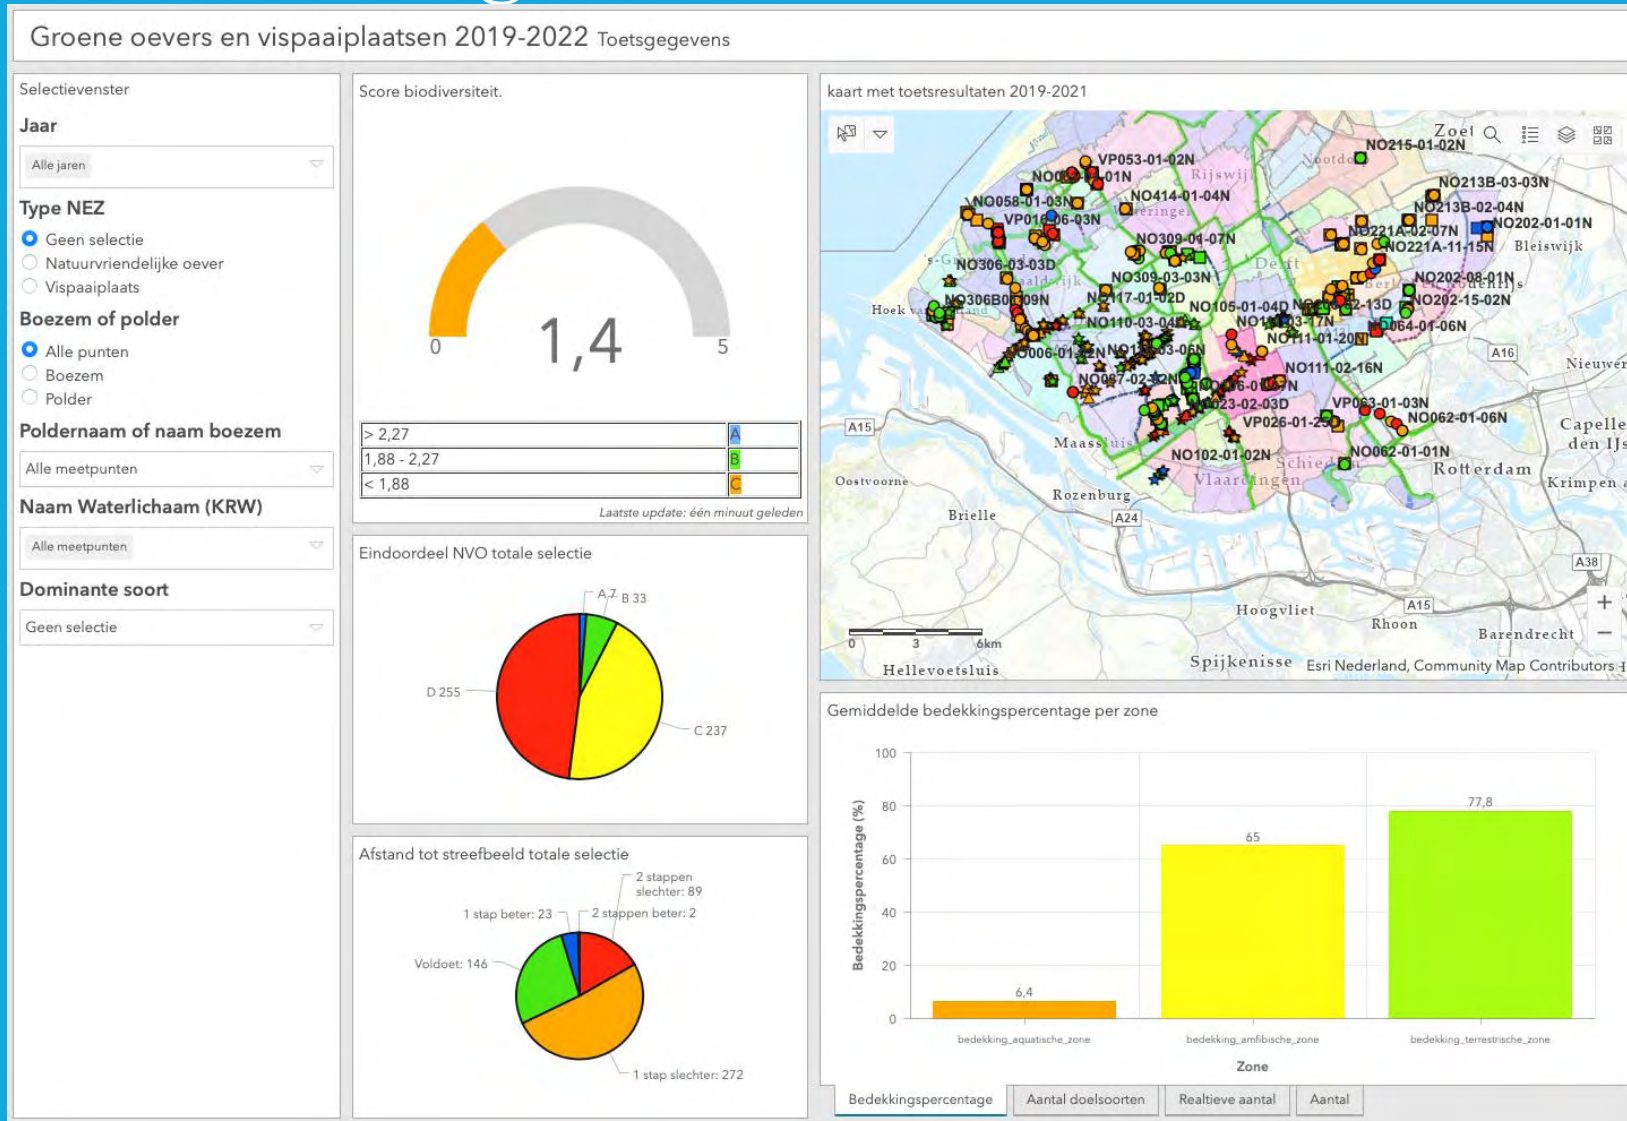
Groene oevers en vispaaiplaatsen 2019-2022 Toetsgegevens

Selectievenster

Jaar

Alle jaren

Type NEZ

Geen selectie
Natuurvriendelijke oever
Vispaaiplaats

Boezem of polder

Alle punten
Boezem
Polder

Poldernaam of naam boezem

Alle meetpunten

Naam Waterlichaam (KRW)

Alle meetpunten

Dominante soort

Geen selectie

Score biodiversiteit.

0
1,4
5

| > 2,27 | A |
|---|---|
| 1,88 - 2,27 | B |
| < 1,88 | C |

Laatste update: één minuut geleden

Eindoordeel NVO totale selectie

A 7
B 33
D 255
C 237

Afstand tot streefbeeld totale selectie

2 stappen slechter: 89
1 stap beter: 23
2 stappen beter: 2
Voldoet: 146
1 stap slechter: 272

kaart met toetsresultaten 2019-2021

Zoek

NO215-01-02N
VP053-01-02N
NO213B-03-03N
NO414-01-04N
NO058-01-03N
VP016-06-03N
NO213B-02-04N
NO221A-02-07N
NO202-01-01N
NO221A-11-15N
Bleiswijk
NO309-01-07N
NO306-03-03D
NO309-03-03N
NO202-08-01N
NO202-15-02N
Hoek
NO306B0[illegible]09N
NO117-01-02D
NO105-01-04D
NO110-03-04N
NO064-01-06N
NO111-01-20N
A16
Nieuwer
NO111-02-16N
VP063-01-03N
NO062-01-06N
A15
VP026-01-2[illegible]
Capelle den IJs
Maassluis
NO102-01-02N
NO062-01-01N
Rotterdam
Oostvoorne
Vlaardingen
Schiedam
Krimpen
Rozenburg
Brielle
A24
A38
Hoogvliet
A15
Rhoon
Barendrecht
0 3 6km
Hellevoetsluis
Spijkenisse
Esri Nederland, Community Map Contributors
Rijswijk
Delft
Nootdorp

Gemiddelde bedekkingspercentage per zone

Bedekkingspercentage (%)
100
80
60
40
20
0
6,4
65
77,8
bedekking_aquatische_zone
bedekking_amfibische_zone
bedekking_terrestrische_zone
Zone

Bedekkingspercentage
Aantal doelsoorten
Realtieve aantal
Aantal